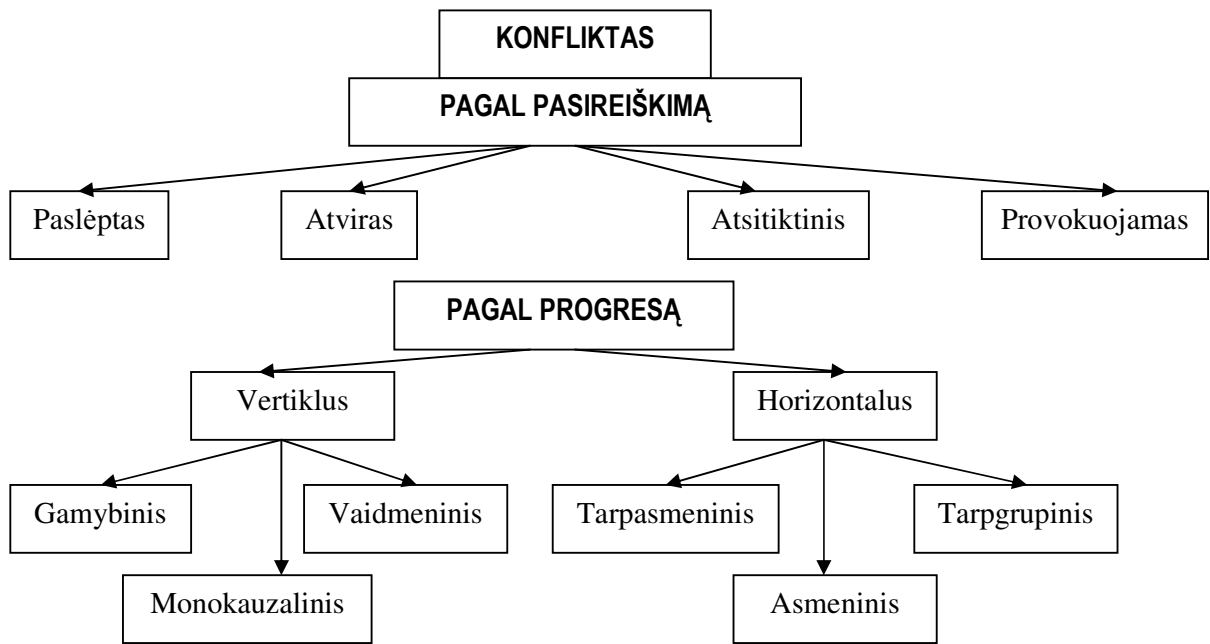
KONFLIKTAS

PAGAL PASIREIŠKIMĄ

Paslėptas

Atviras

Atsitiktinis

Provokuojamas

PAGAL PROGRESĄ

Vertiklus

Horizontalus

Gamybinis

Vaidmeninis

Monokauzalinis

Tarpasmeninis

Tarpgrupinis

Asmeninis